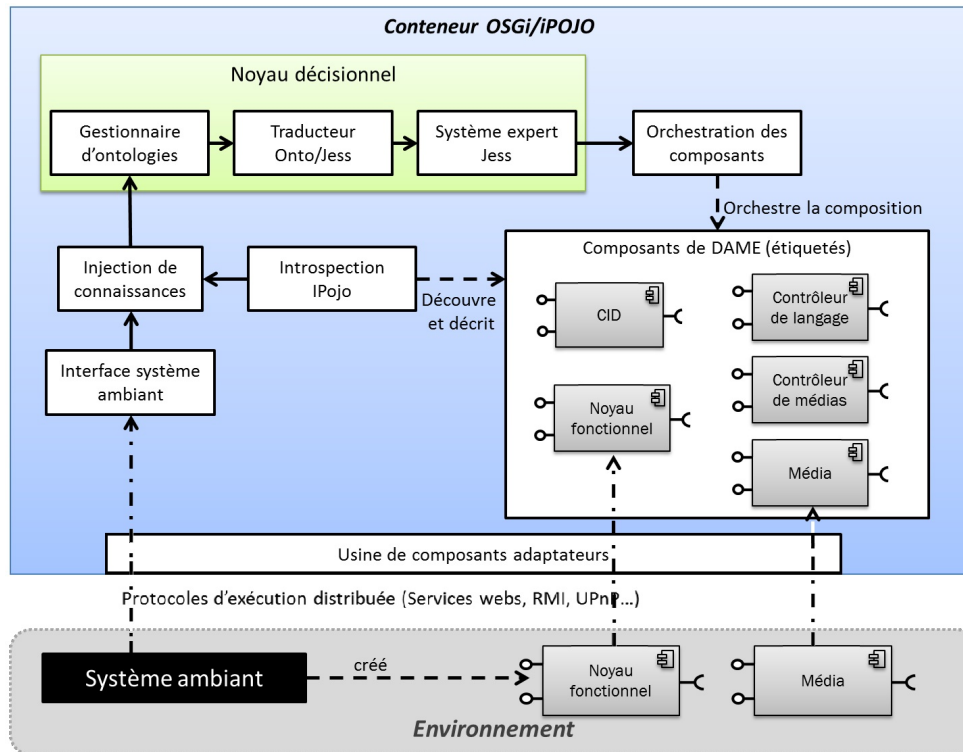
Conteneur OSGi/iPOJO

Noyau décisionnel

Gestionnaire d'ontologies

Traducteur Onto/Jess

Système expert Jess

Orchestration des composants

Orchestre la composition

Composants de DAME (étiquetés)

Injection de connaissances

Introspection IPojo

Découvre et décrit

CID

Contrôleur de langage

Contrôleur de médias

Noyau fonctionnel

Média

Interface système ambiant

Usine de composants adaptateurs

Protocoles d'exécution distribuée (Services webs, RMI, UPnP…)

Système ambiant

créé

Noyau fonctionnel

Média

Environnement